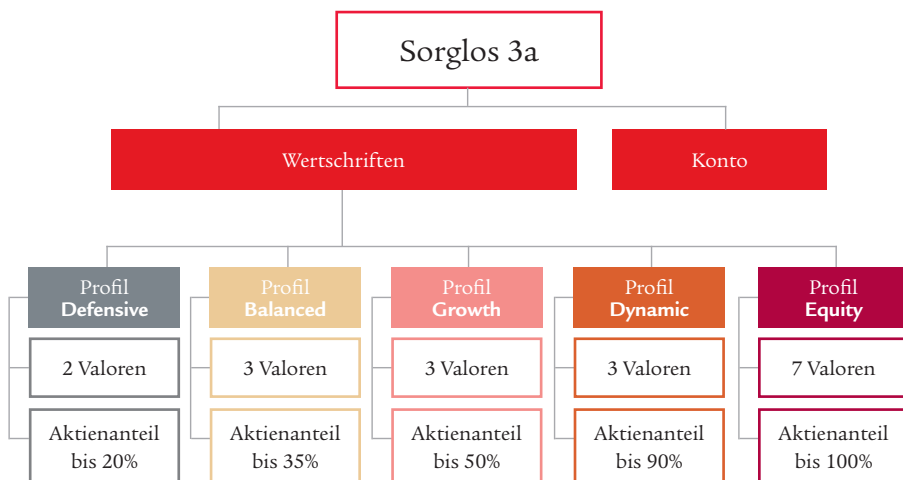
Sorglos 3a

Wertschriften

Konto

Profil
Defensive

2 Valoren

Aktienanteil bis 20%

Profil
Balanced

3 Valoren

Aktienanteil bis 35%

Profil
Growth

3 Valoren

Aktienanteil bis 50%

Profil
Dynamic

3 Valoren

Aktienanteil bis 90%

Profil
Equity

7 Valoren

Aktienanteil bis 100%